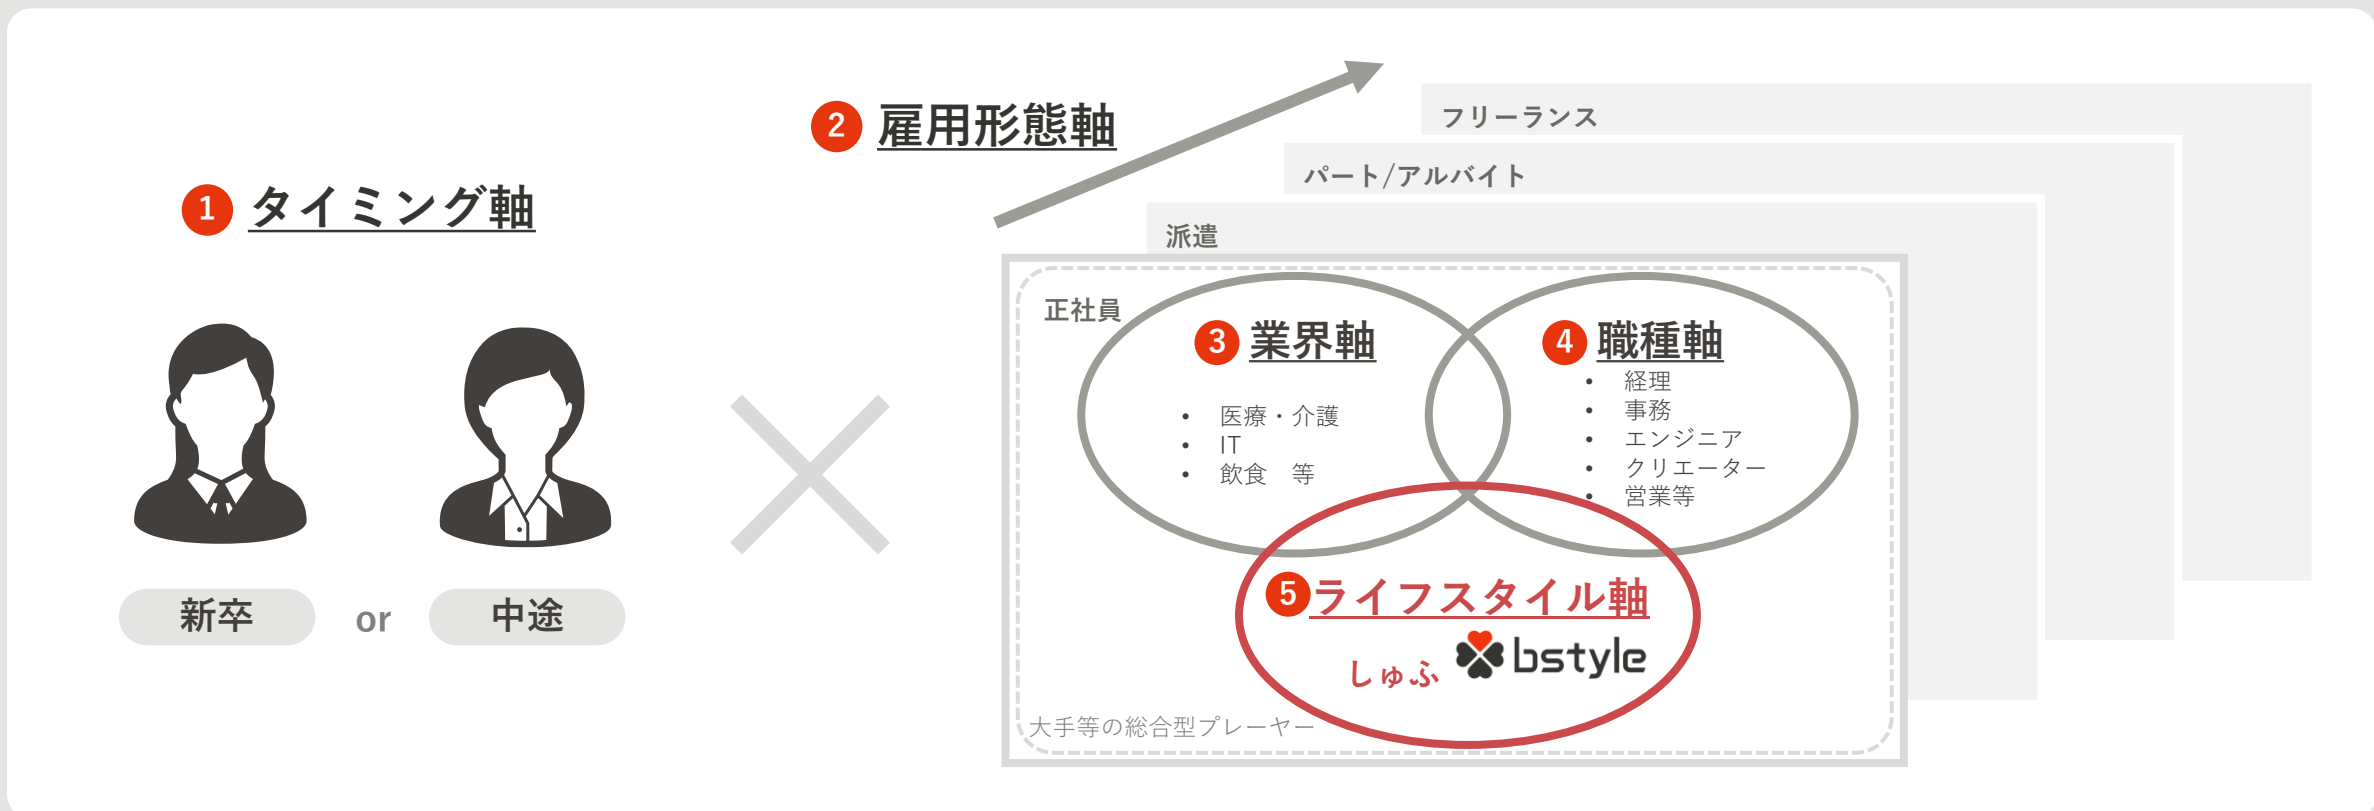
2 雇用形態軸

1 タイミング軸

新卒 or 中途

フリーランス

パート/アルバイト

派遣

正社員

3 業界軸

- 医療・介護
- IT
- 飲食　等

4 職種軸

- 経理
- 事務
- エンジニア
- クリエーター
- 営業等

5 ライフスタイル軸

しゅふ bstyle

大手等の総合型プレーヤー